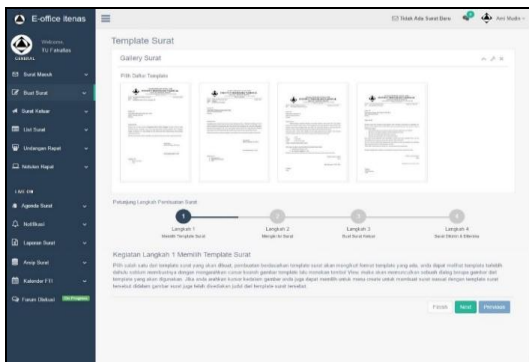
E-office itenas

Welcome
TU Fakultas

GENERAL

Surat Masuk

Buat Surat

Surat Keluar

List Surat

Undangan Rapat

Notulen Rapat

LIVE ON

Agenda Surat

Notifikasi

Laporan Surat

Arsip Surat

Kalender FTI

Forum Diskusi

Tidak Ada Surat Baru

Template Surat

Gallery Surat

Pilih Daftar Template

Petunjuk Langkah Pembuatan Surat

1

Langkah 1
Memilih Template Surat

Langkah 2
Mengisi Isi Surat

Langkah 3
Buat Surat Keluar

Langkah 4
Surat Dikirim & Diterima

Kegiatan Langkah 1 Memilih Template Surat

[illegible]

Finish

Next

Previous